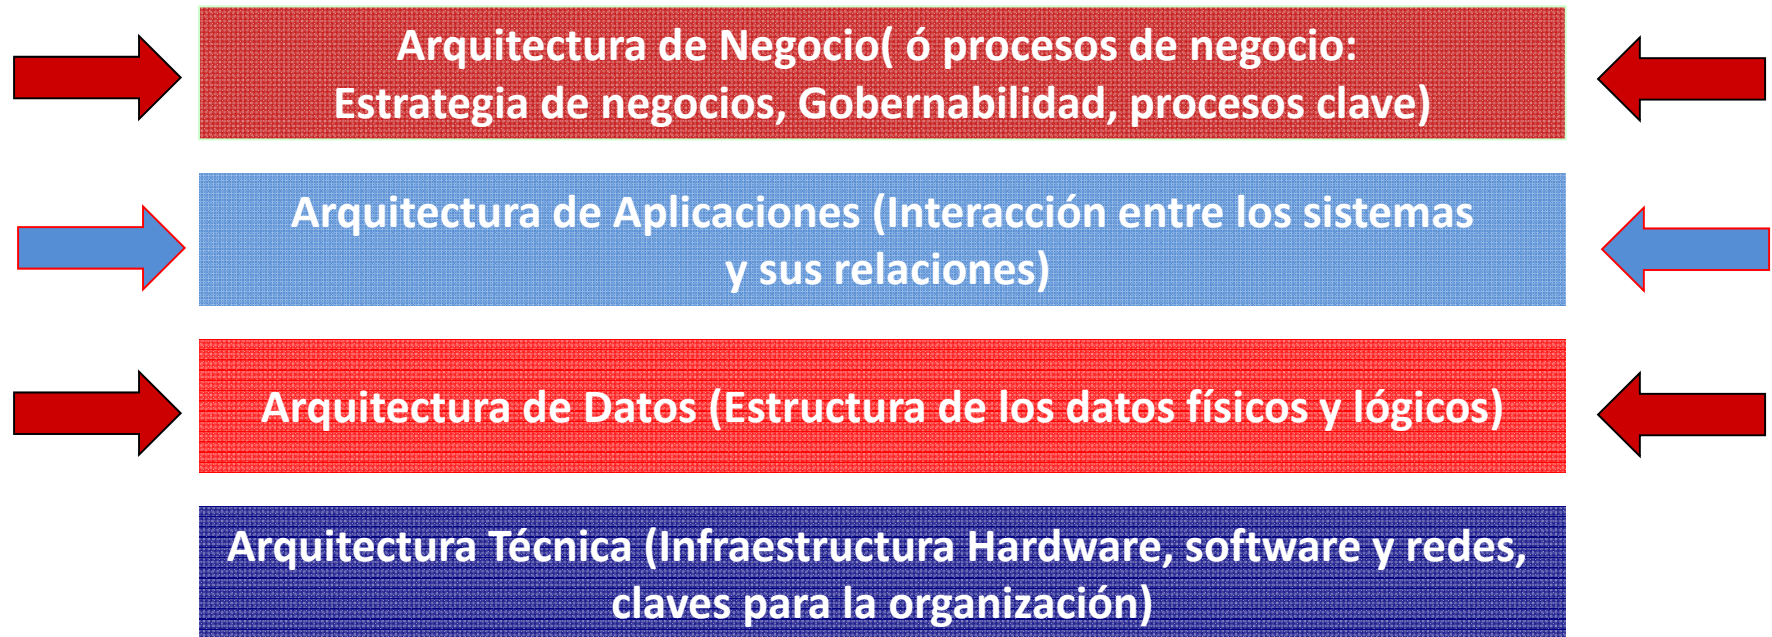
Arquitectura de Negocio( ó procesos de negocio: Estrategia de negocios, Gobernabilidad, procesos clave)

Arquitectura de Aplicaciones (Interacción entre los sistemas y sus relaciones)

Arquitectura de Datos (Estructura de los datos físicos y lógicos)

Arquitectura Técnica (Infraestructura Hardware, software y redes, claves para la organización)